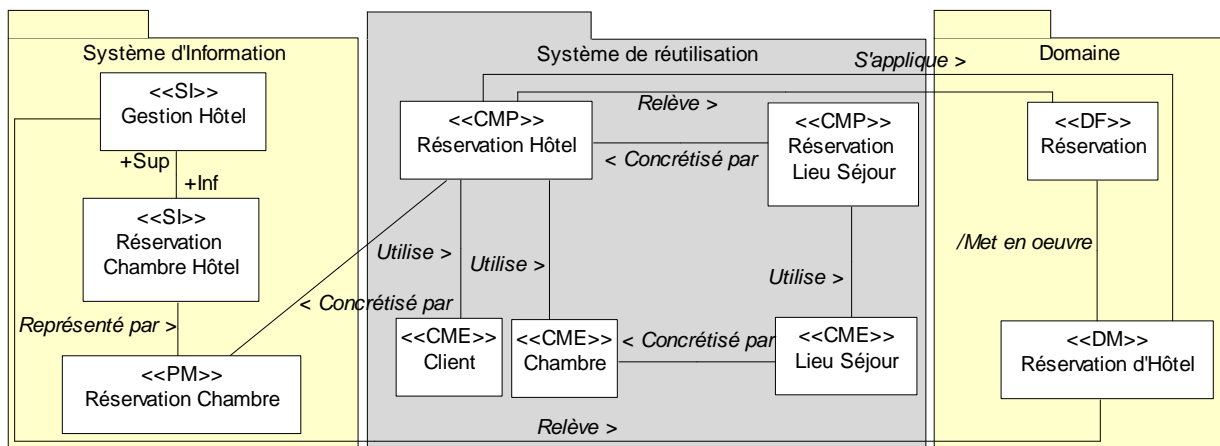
Système d'Information

<<SI>>
Gestion Hôtel

+Sup

+Inf

<<SI>>
Réservation
Chambre Hôtel

Représenté par >

<<PM>>
Réservation Chambre

Système de réutilisation

S'applique >

Relève >

<<CMP>>
Réservation Hôtel

< Concrétisé par

<<CMP>>
Réservation
Lieu Séjour

Utilise >

Utilise >

Utilise >

< Concrétisé par

<<CME>>
Client

<<CME>>
Chambre

< Concrétisé par

<<CME>>
Lieu Séjour

Relève >

Domaine

<<DF>>
Réservation

/Met en oeuvre

<<DM>>
Réservation d'Hôtel